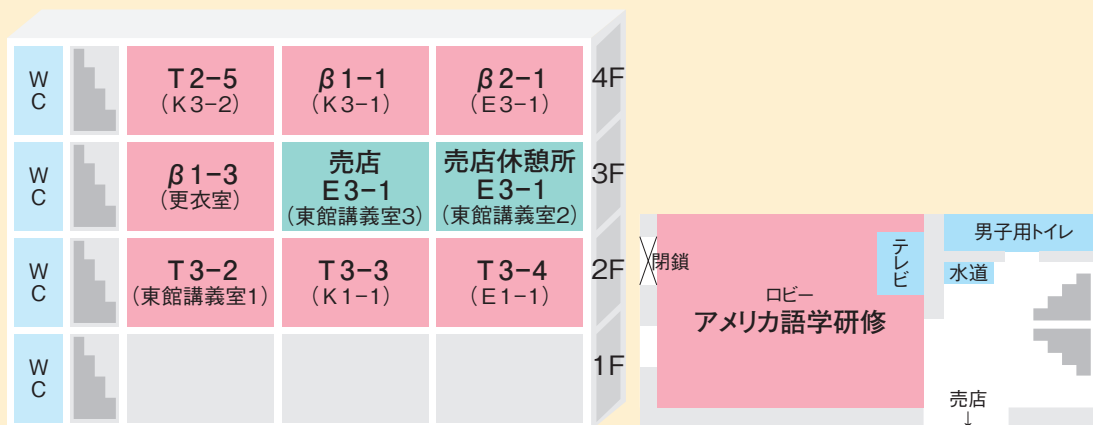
WC

T2−5
(K3−2)

β1−1
(K3−1)

β2−1
(E3−1)

4F

WC

β1−3
(更衣室)

売店
E3−1
(東館講義室3)

売店休憩所
E3−1
(東館講義室2)

3F

WC

T3−2
(東館講義室1)

T3−3
(K1−1)

T3−4
(E1−1)

2F

WC

1F

閉鎖

テレビ

男子用トイレ

水道

ロビー
アメリカ語学研修

売店
↓